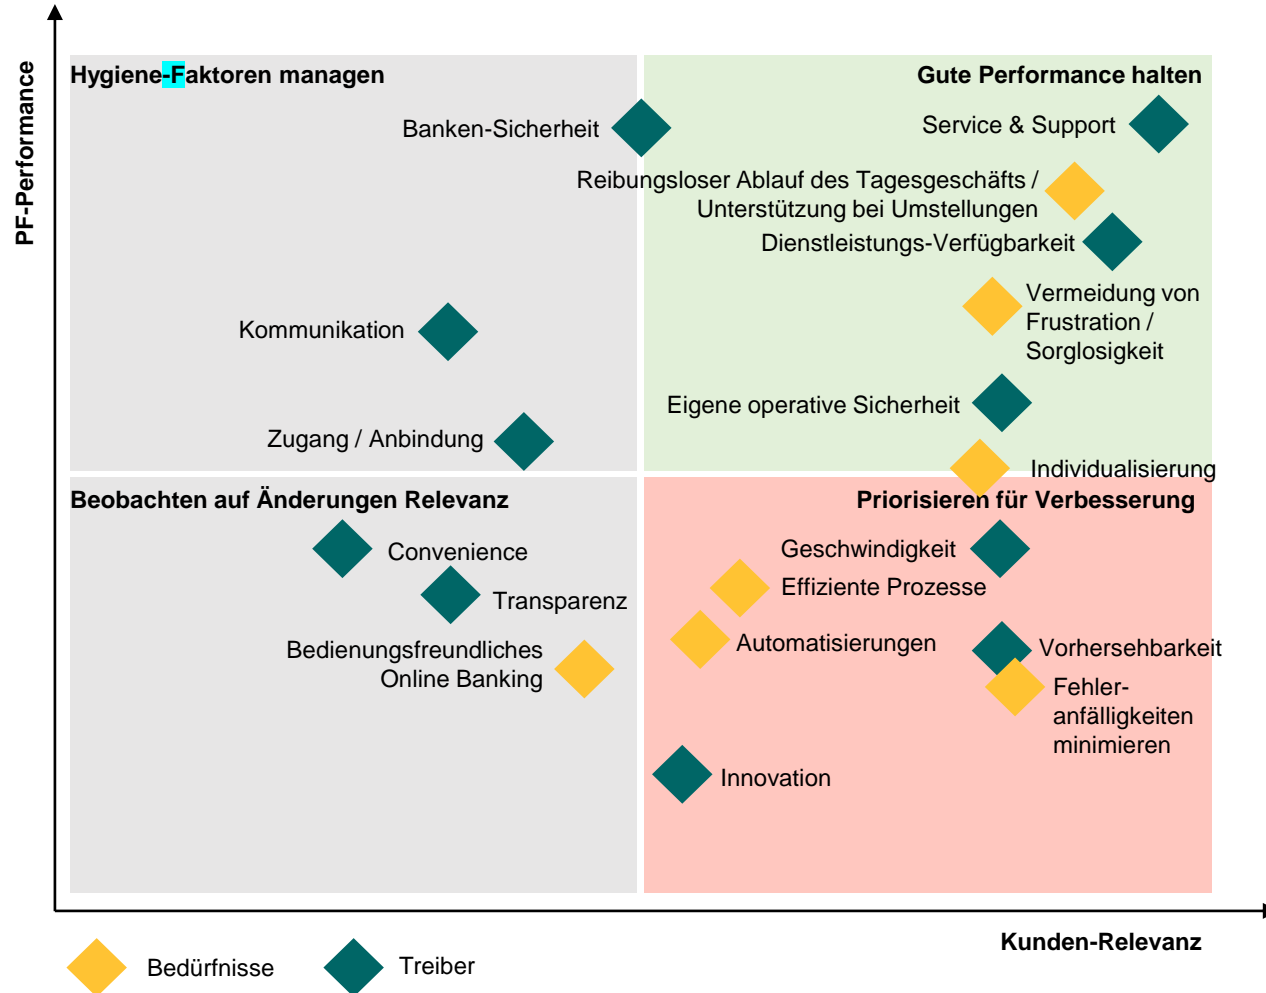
PF-Performance

Hygiene-Faktoren managen

Banken-Sicherheit

Kommunikation

Zugang / Anbindung

Gute Performance halten

Service & Support

Reibungsloser Ablauf des Tagesgeschäfts / Unterstützung bei Umstellungen

Dienstleistungs-Verfügbarkeit

Vermeidung von Frustration / Sorglosigkeit

Eigene operative Sicherheit

Individualisierung

Beobachten auf Änderungen Relevanz

Convenience

Transparenz

Bedienungsfreundliches Online Banking

Priorisieren für Verbesserung

Geschwindigkeit

Effiziente Prozesse

Automatisierungen

Vorhersehbarkeit

Fehler-anfälligkeiten minimieren

Innovation

Kunden-Relevanz

Bedürfnisse

Treiber